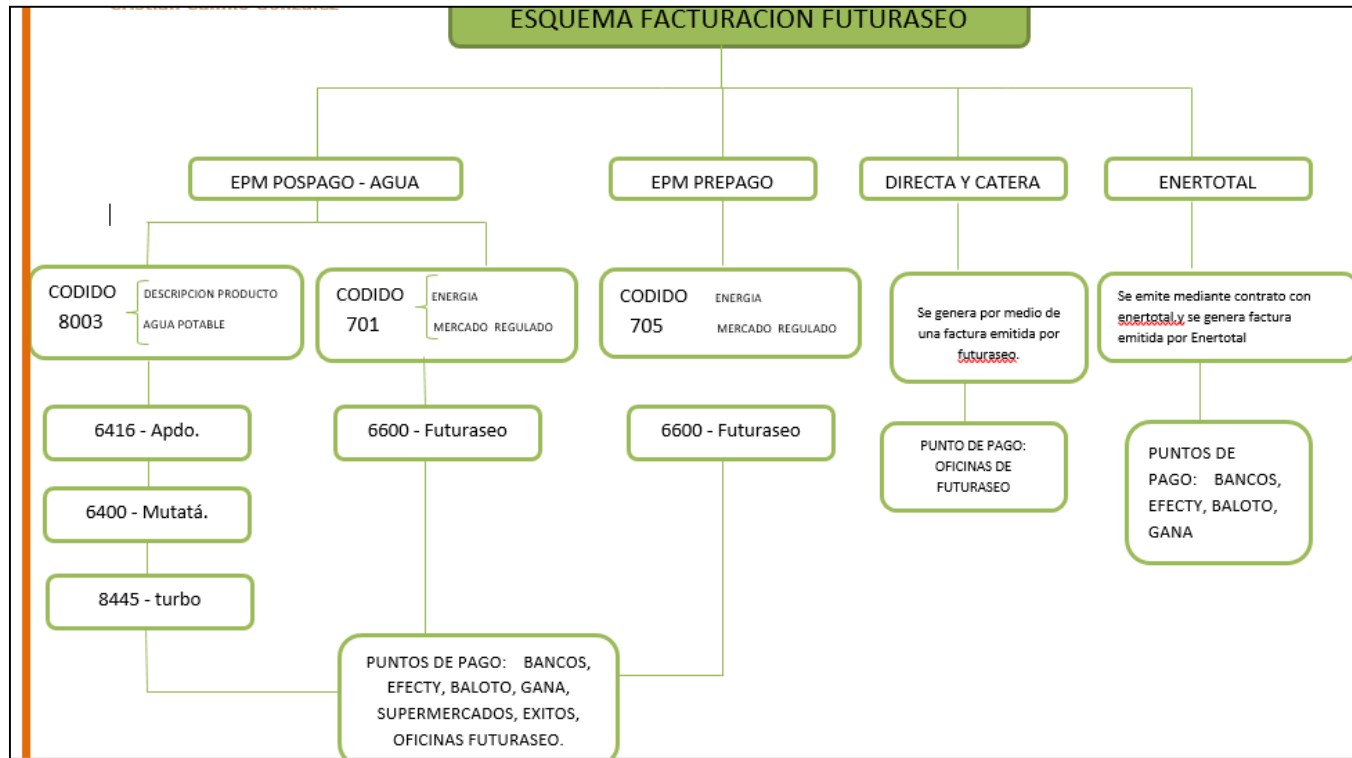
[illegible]

ESQUEMA FACTURACION FUTURASEO

EPM POSPAGO - AGUA

EPM PREPAGO

DIRECTA Y CATERA

ENERTOTAL

CODIDO 8003

DESCRIPCION PRODUCTO
AGUA POTABLE

CODIDO 701

ENERGIA
MERCADO REGULADO

CODIDO 705

ENERGIA
MERCADO REGULADO

Se genera por medio de una factura emitida por futuraseo.

Se emite mediante contrato con enertotal y se genera factura emitida por Enertotal

6416 - Apdo.

6600 - Futuraseo

6600 - Futuraseo

PUNTO DE PAGO: OFICINAS DE FUTURASEO

PUNTOS DE PAGO: BANCOS, EFECTY, BALOTO, GANA

6400 - Mutatá.

8445 - turbo

PUNTOS DE PAGO: BANCOS, EFECTY, BALOTO, GANA, SUPERMERCADOS, EXITOS, OFICINAS FUTURASEO.